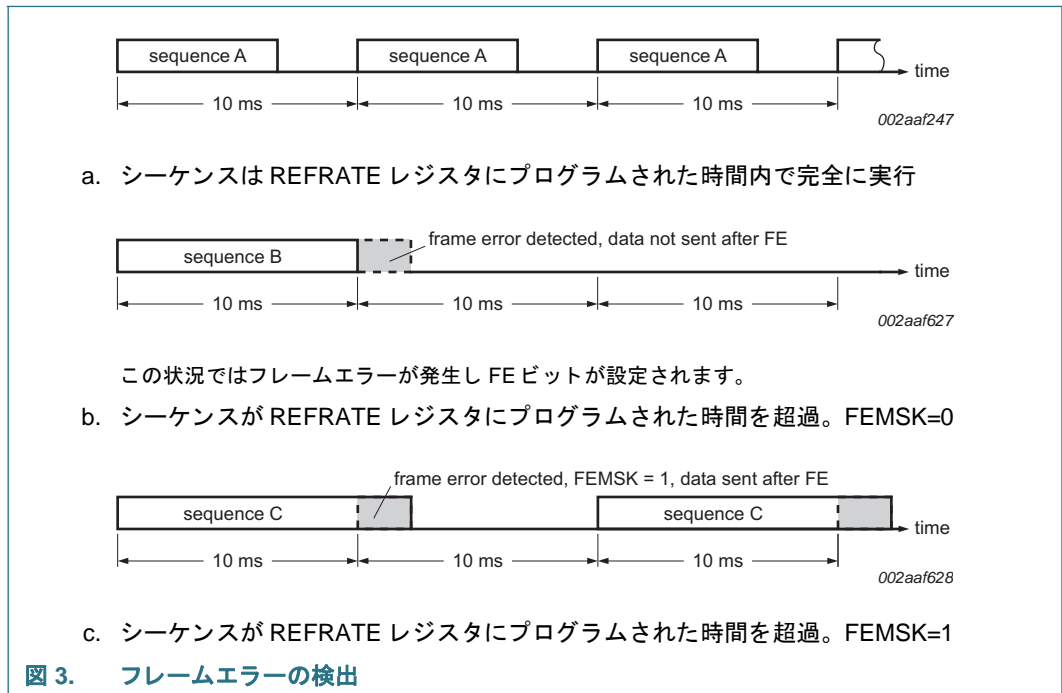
sequence A
sequence A
sequence A
time
10 ms
10 ms
10 ms
002aaf247

a. シーケンスは REFRATE レジスタにプログラムされた時間内で完全に実行

frame error detected, data not sent after FE
sequence B
time
10 ms
10 ms
10 ms
002aaf627

この状況ではフレームエラーが発生し FE ビットが設定されます。

b. シーケンスが REFRATE レジスタにプログラムされた時間を超過。FEMSK=0

frame error detected, FEMSK = 1, data sent after FE
sequence C
sequence C
time
10 ms
10 ms
10 ms
002aaf628

c. シーケンスが REFRATE レジスタにプログラムされた時間を超過。FEMSK=1

図 3. フレームエラーの検出